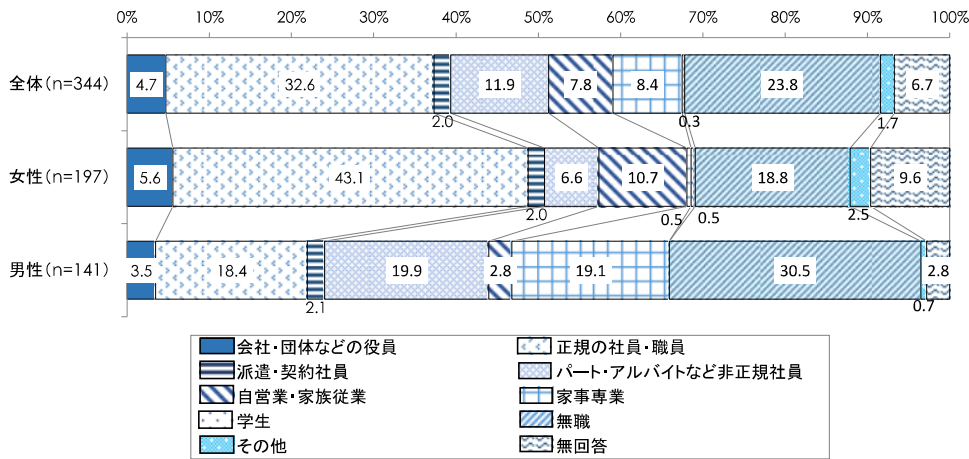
0% 10% 20% 30% 40% 50% 60% 70% 80% 90% 100%

全体(n=344)
4.7 32.6 2.0 11.9 7.8 8.4 0.3 23.8 1.7 6.7

女性(n=197)
5.6 43.1 2.0 6.6 10.7 0.5 0.5 18.8 2.5 9.6

男性(n=141)
3.5 18.4 2.1 19.9 2.8 19.1 30.5 0.7 2.8

会社・団体などの役員
正規の社員・職員
派遣・契約社員
パート・アルバイトなど非正規社員
自営業・家族従業
家事専業
学生
無職
その他
無回答